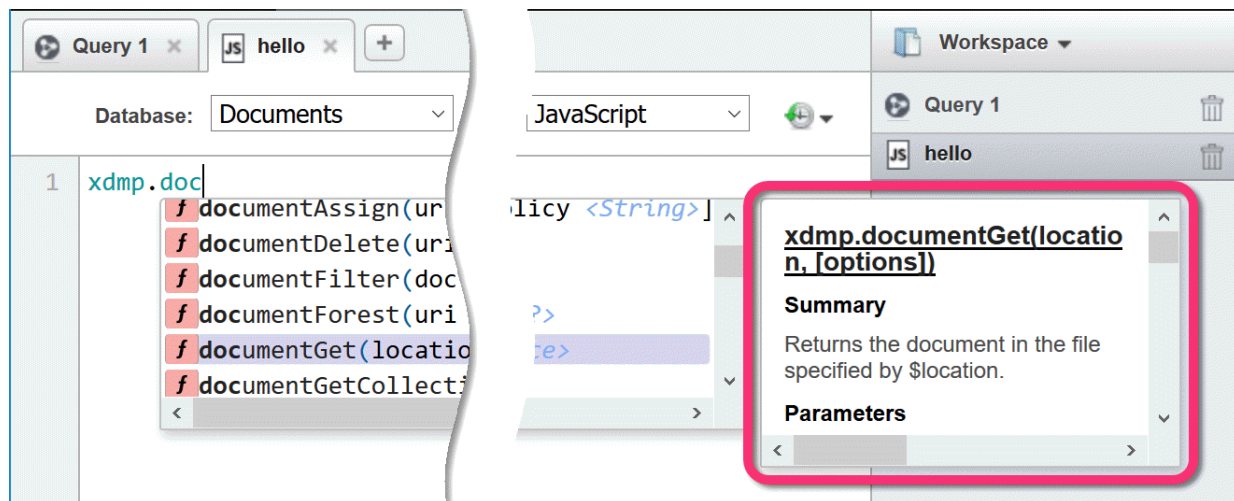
Query 1 ×
JS hello ×
+
Database: Documents
JavaScript

1 xdmp.doc
f documentAssign(uri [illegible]olicy <String>]
f documentDelete(uri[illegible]
f documentFilter(doc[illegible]
f documentForest(uri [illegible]?>
f documentGet(locatio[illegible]ce>
f documentGetCollecti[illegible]

Workspace
Query 1
JS hello

xdmp.documentGet(location, [options])
Summary
Returns the document in the file specified by $location.
Parameters